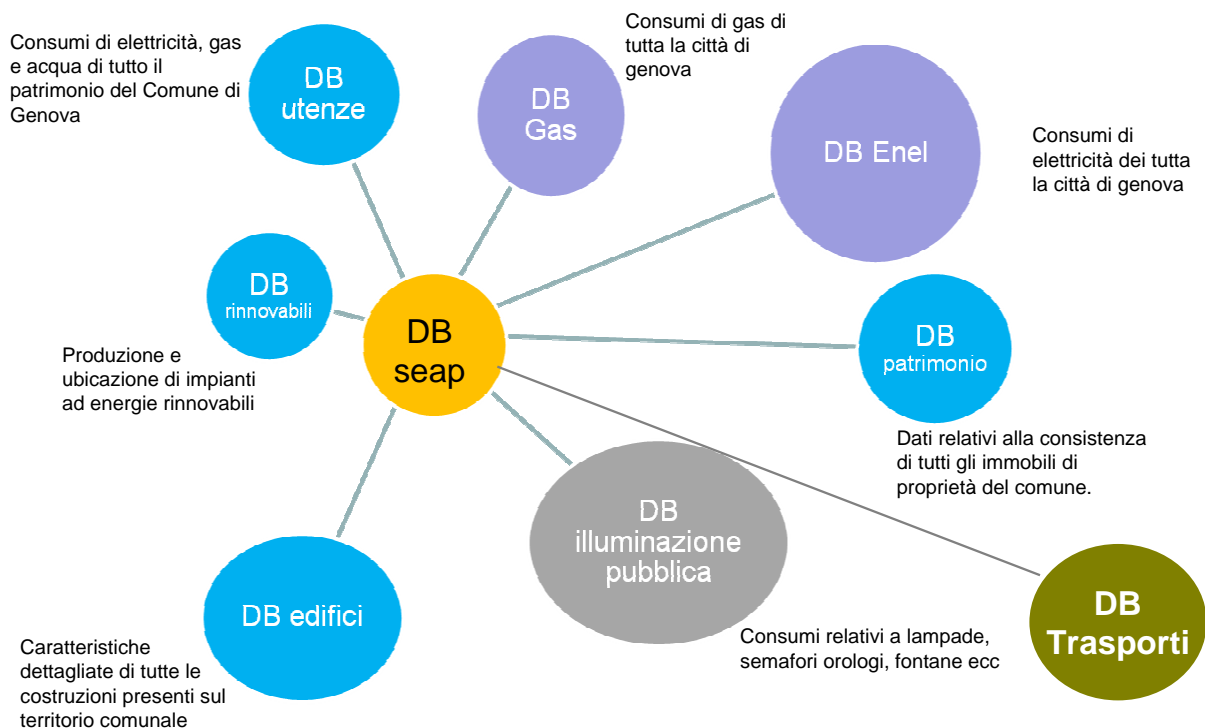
Consumi di elettricità, gas e acqua di tutto il patrimonio del Comune di Genova

DB utenze

DB Gas

Consumi di gas di tutta la città di genova

DB Enel

Consumi di elettricità dei tutta la città di genova

DB rinnovabili

DB seap

DB patrimonio

Produzione e ubicazione di impianti ad energie rinnovabili

Dati relativi alla consistenza di tutti gli immobili di proprietà del comune.

DB illuminazione pubblica

DB edifici

DB Trasporti

Consumi relativi a lampade, semafori orologi, fontane ecc

Caratteristiche dettagliate di tutte le costruzioni presenti sul territorio comunale